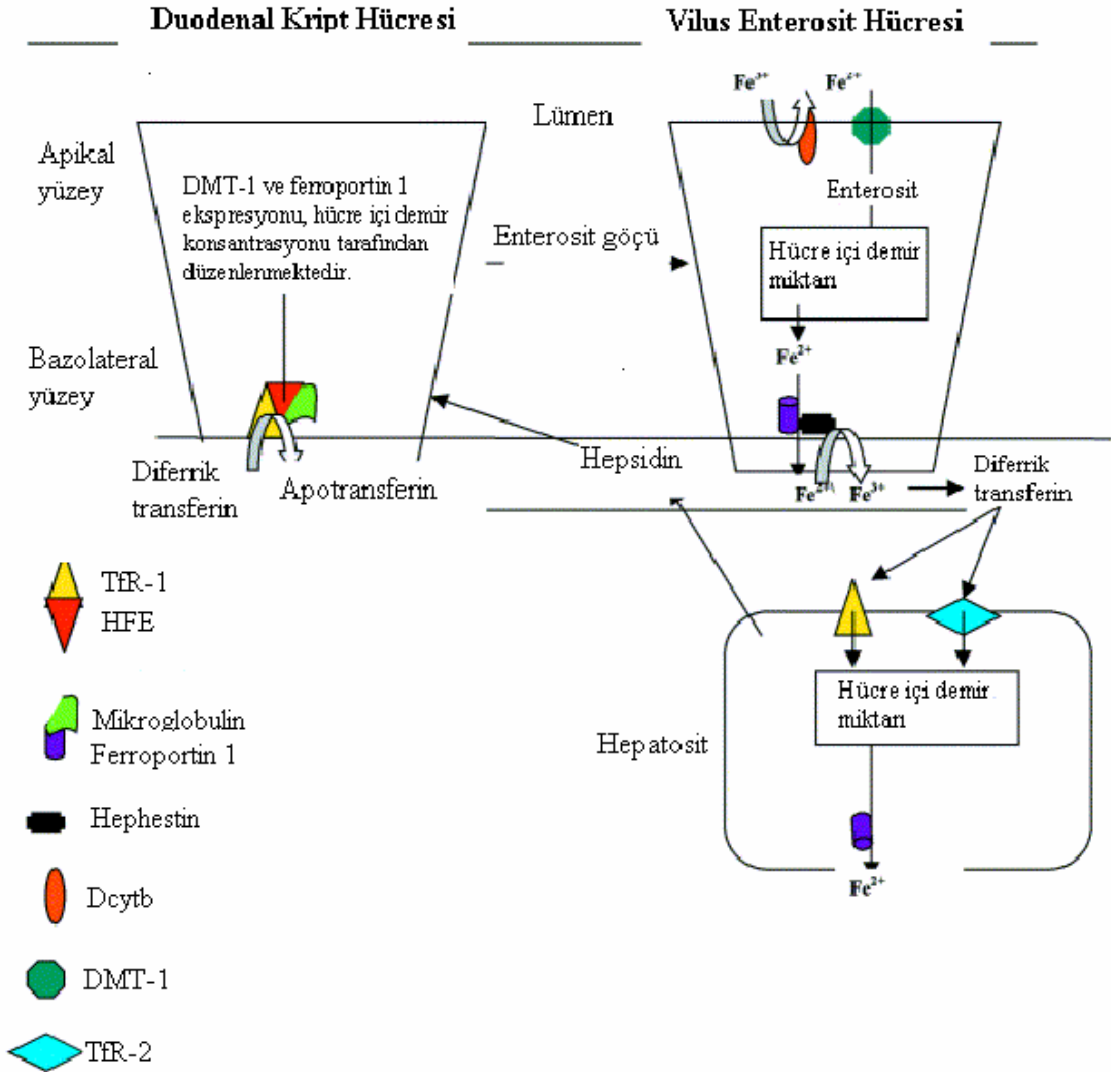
Duodenal Kript Hücresi

Vilus Enterosit Hücresi

$Fe^{3+}$ $Fe^{2+}$

Lümen

Apikal yüzey

DMT-1 ve ferroportin 1 ekspresyonu, hücre içi demir konsantrasyonu tarafından düzenlenmektedir.

Enterosit

Enterosit göçü

Hücre içi demir miktarı

Bazolateral yüzey

$Fe^{2+}$

Hepsidin

Diferrik transferin

Apotransferin

$Fe^{2+}$ $Fe^{3+}$

Diferrik transferin

TfR-1
HFE

Mikroglobulin
Ferroportin 1

Hephestin

Dcytb

DMT-1

TfR-2

Hepatosit

Hücre içi demir miktarı

$Fe^{2+}$